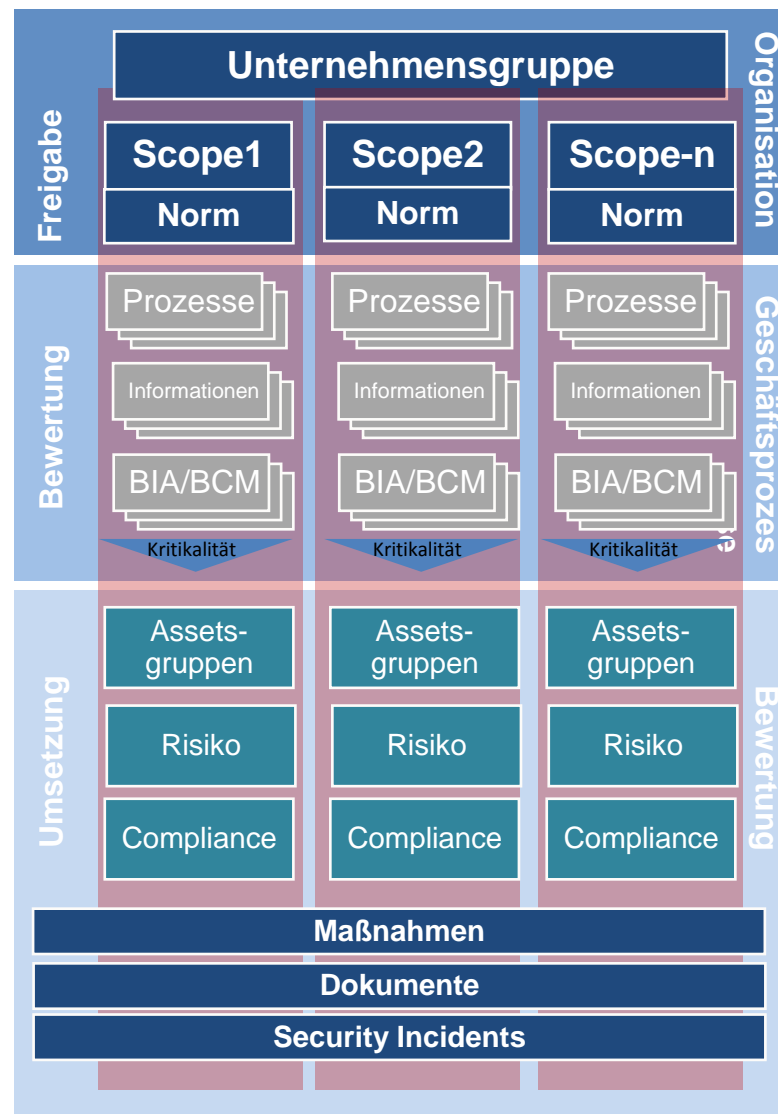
Unternehmensgruppe

Freigabe

Organisation

Scope1

Norm

Scope2

Norm

Scope-n

Norm

Bewertung

Geschäftsprozesse

Prozesse

Informationen

BIA/BCM

Kritikalität

Prozesse

Informationen

BIA/BCM

Kritikalität

Prozesse

Informationen

BIA/BCM

Kritikalität

Umsetzung

Bewertung

Assetsgruppen

Risiko

Compliance

Assetsgruppen

Risiko

Compliance

Assetsgruppen

Risiko

Compliance

Maßnahmen

Dokumente

Security Incidents